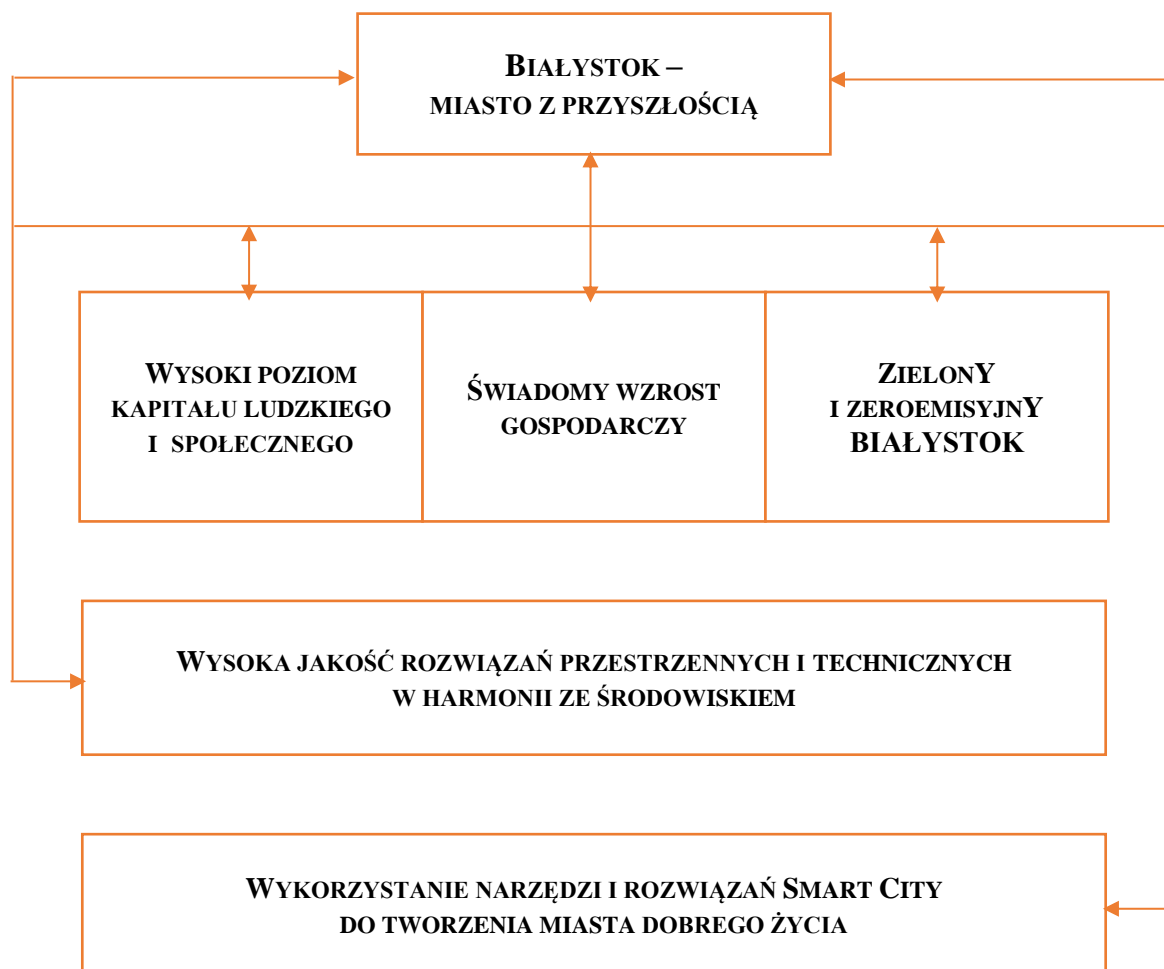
BIAŁYSTOK –
MIASTO Z PRZYSZŁOŚCIĄ

WYSOKI POZIOM KAPITAŁU LUDZKIEGO I SPOŁECZNEGO

ŚWIADOMY WZROST GOSPODARCZY

ZIELONY I ZEROEMISYJNY BIAŁYSTOK

WYSOKA JAKOŚĆ ROZWIĄZAŃ PRZESTRZENNYCH I TECHNICZNYCH W HARMONII ZE ŚRODOWISKIEM

WYKORZYSTANIE NARZĘDZI I ROZWIĄZAŃ SMART CITY DO TWORZENIA MIASTA DOBREGO ŻYCIA